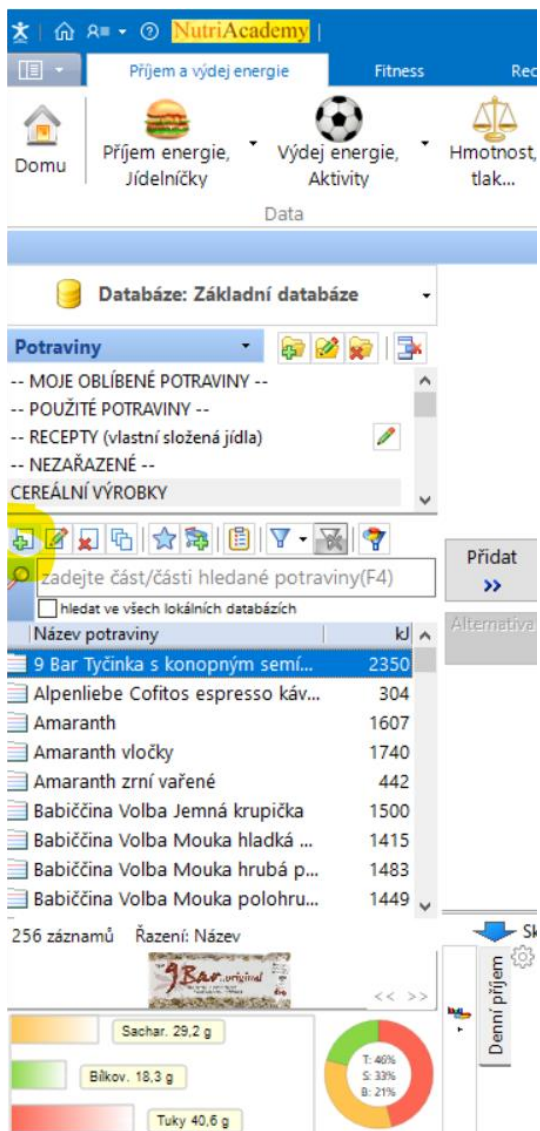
NutriAcademy |

Příjem a výdej energie | Fitness | Rec

Domu | Příjem energie, Jídelníčky | Výdej energie, Aktivity | Hmotnost, tlak...

Data

Databáze: Základní databáze

Potraviny

-- MOJE OBLÍBENÉ POTRAVINY --
-- POUŽITÉ POTRAVINY --
-- RECEPTY (vlastní složená jídla)
-- NEZAŘAZENÉ --
CEREÁLNÍ VÝROBKY

zadejte část/části hledané potraviny(F4)

hledat ve všech lokálních databázích

Přidat
>>

Alternativa

| Název potraviny | kJ |
|---|---|
| 9 Bar Tyčinka s konopným semí... | 2350 |
| Alpenliebe Cofitos espresso káv... | 304 |
| Amaranth | 1607 |
| Amaranth vločky | 1740 |
| Amaranth zrní vařené | 442 |
| Babiččina Volba Jemná krupička | 1500 |
| Babiččina Volba Mouka hladká ... | 1415 |
| Babiččina Volba Mouka hrubá p... | 1483 |
| Babiččina Volba Mouka polohru... | 1449 |

256 záznamů Řazení: Název

9 Bar original

<< >>

Sk

Denní příjem

Sachar. 29,2 g

Bílkov. 18,3 g

Tuky 40,6 g

T: 46%
S: 33%
B: 21%